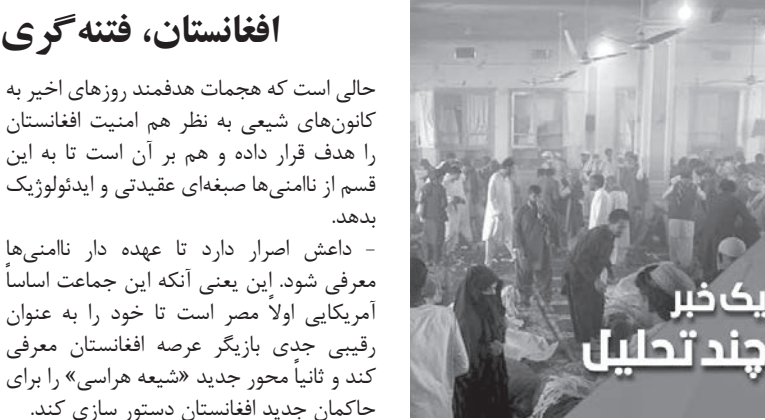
افغانستان، فتنه‌گری

حالی است که هجمات هدفمند روزهای اخیر به کانون‌های شیعی به نظر هم امنیت افغانستان را هدف قرار داده و هم بر آن است تا به این قسم از ناامنی‌ها صبغه‌ای عقیدتی و ایدئولوژیک بدهد.

- داعش اصرار دارد تا عهده دار ناامنی‌ها معرفی شود. این یعنی آنکه این جماعت اساساً آمریکایی اولاً مصر است تا خود را به عنوان رقیبی جدی بازیگر عرصه افغانستان معرفی کند و ثانیاً محور جدید «شیعه هراسی» را برای حاکمان جدید افغانستان دستور سازی کند.

یک خبر
چند تحلیل